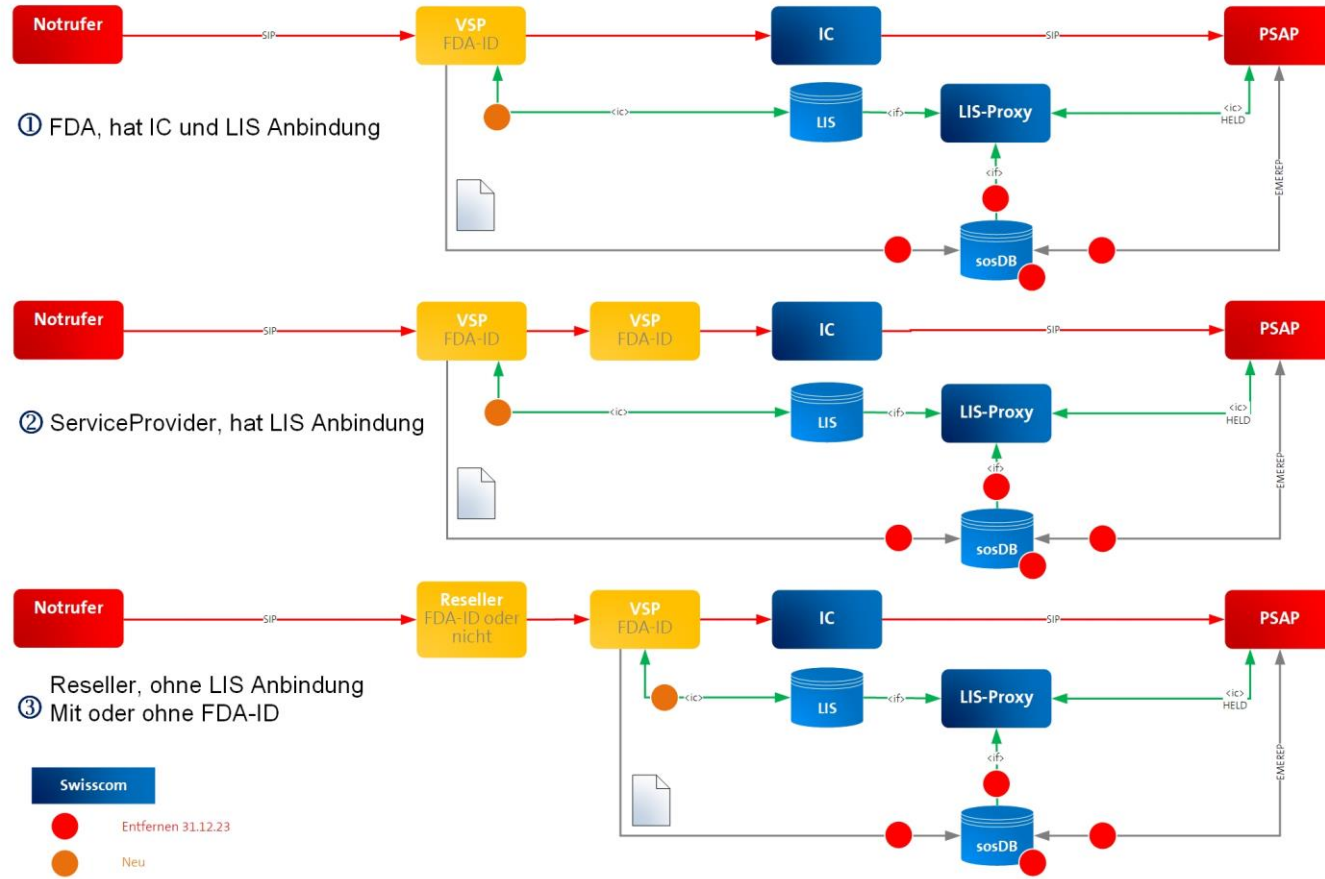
Notrufer
SIP
VSP
FDA-ID
IC
SIP
PSAP
① FDA, hat IC und LIS Anbindung
<ic>
LIS
<if>
LIS-Proxy
<ic>
HELD
<if>
EMEREP
sosDB

Notrufer
SIP
VSP
FDA-ID
VSP
FDA-ID
IC
SIP
PSAP
② ServiceProvider, hat LIS Anbindung
<ic>
LIS
<if>
LIS-Proxy
<ic>
HELD
<if>
EMEREP
sosDB

Notrufer
SIP
Reseller
FDA-ID oder nicht
VSP
FDA-ID
IC
SIP
PSAP
③ Reseller, ohne LIS Anbindung
Mit oder ohne FDA-ID
<ic>
LIS
<if>
LIS-Proxy
<ic>
HELD
<if>
EMEREP
sosDB

Swisscom
Entfernen 31.12.23
Neu